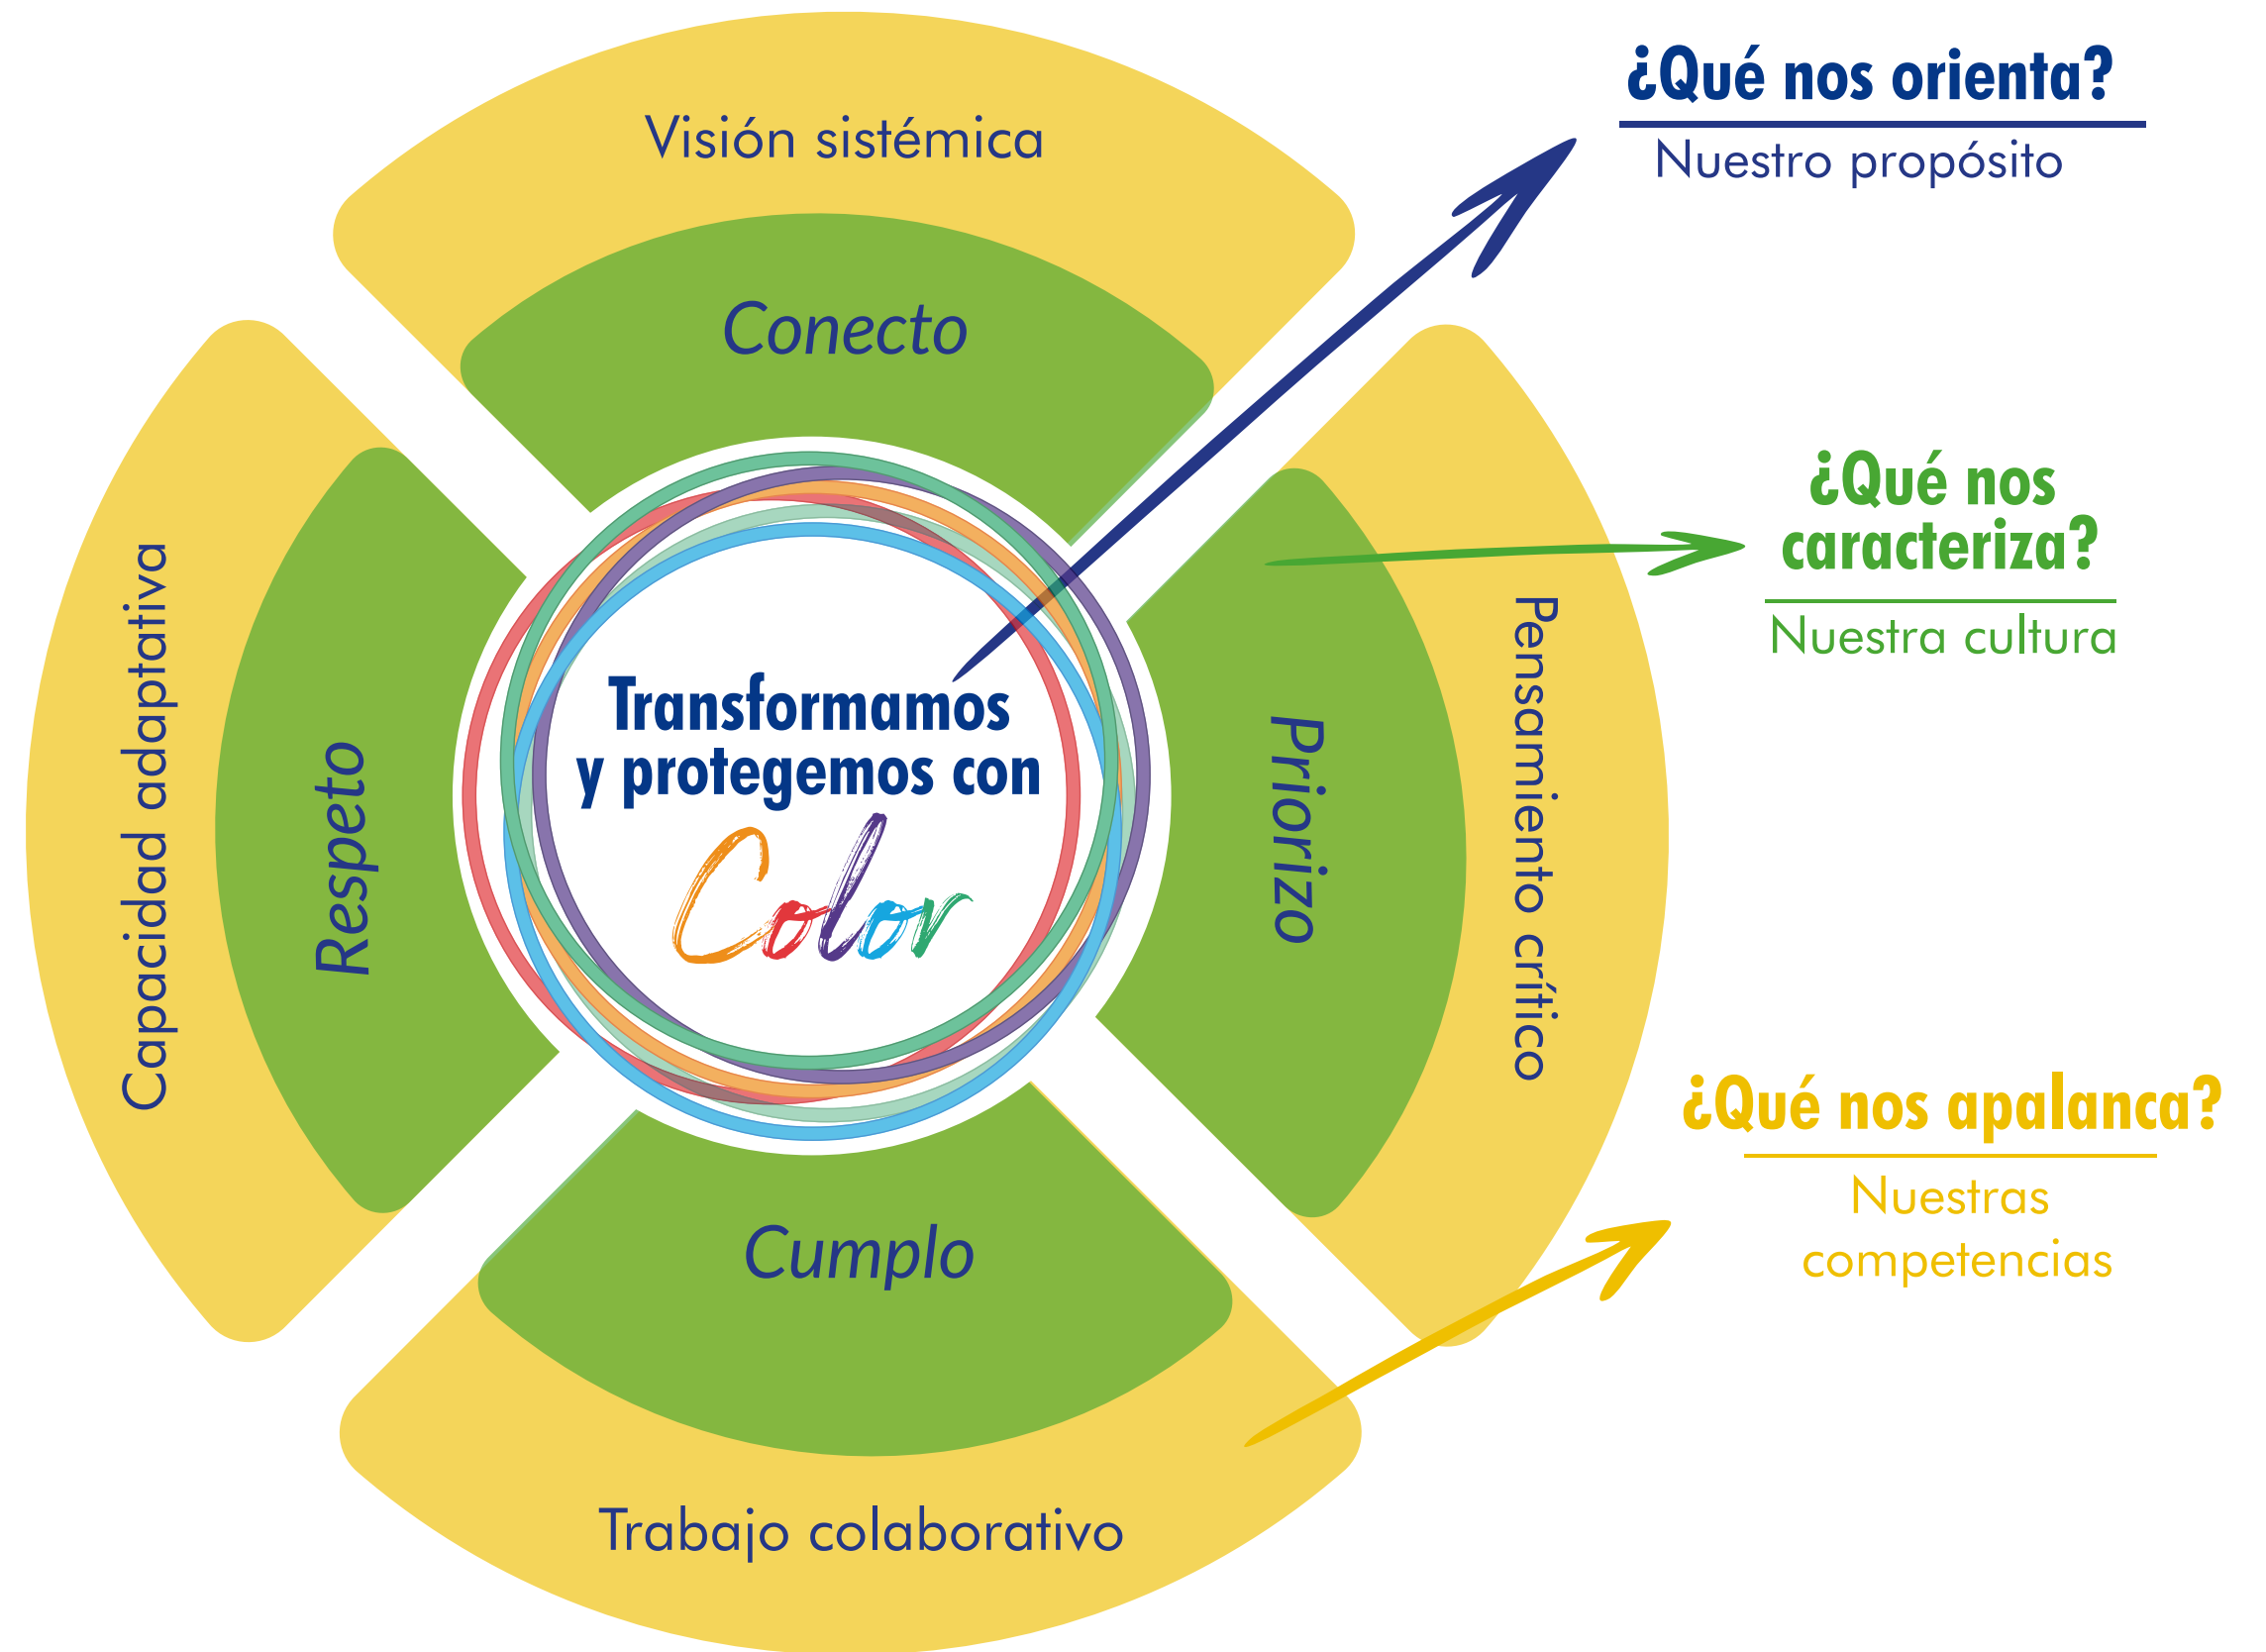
Visión sistémica

Conecto

Capacidad adaptativa

Respeto

Transformamos y protegemos con Color

Priorizo

Pensamiento crítico

Cumplo

Trabajo colaborativo

¿Qué nos orienta?

Nuestro propósito

¿Qué nos caracteriza?

Nuestra cultura

¿Qué nos apalanca?

Nuestras competencias